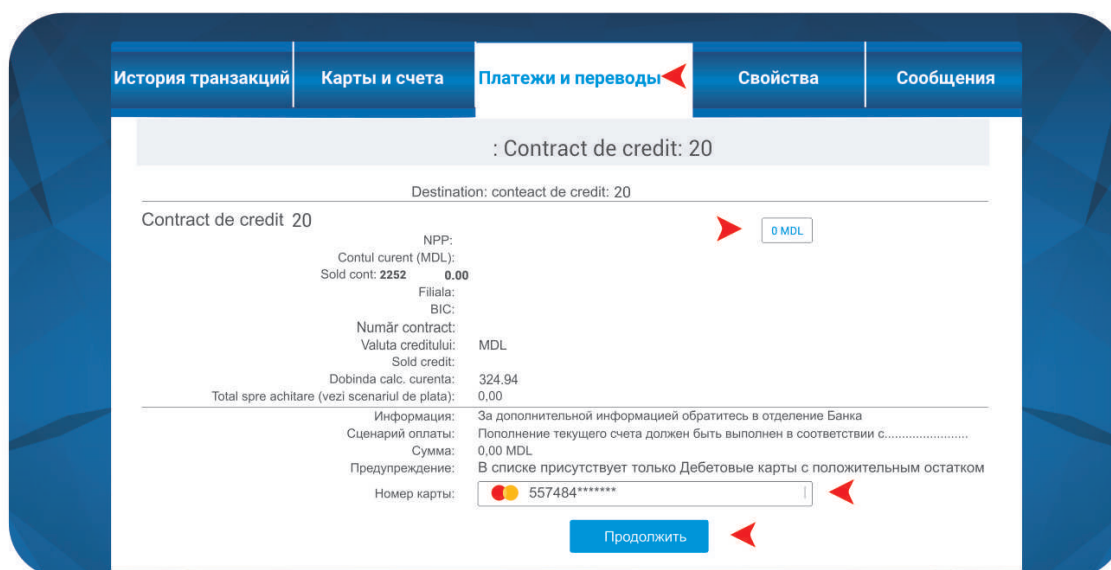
История транзакций | Карты и счета | Платежи и переводы | Свойства | Сообщения

: Contract de credit: 20

Destination: conteact de credit: 20

Contract de credit 20

0 MDL

NPP:
Contul curent (MDL):
Sold cont: 2252 0.00
Filiala:
BIC:
Număr contract:
Valuta creditului: MDL
Sold credit:
Dobinda calc. curenta: 324.94
Total spre achitare (vezi scenariul de plata): 0,00

Информация: За дополнительной информацией обратитесь в отделение Банка
Сценарий оплаты: Пополнение текущего счета должен быть выполнен в соответствии с.......................
Сумма: 0,00 MDL
Предупреждение: В списке присутствует только Дебетовые карты с положительным остатком
Номер карты: 557484*******

Продолжить